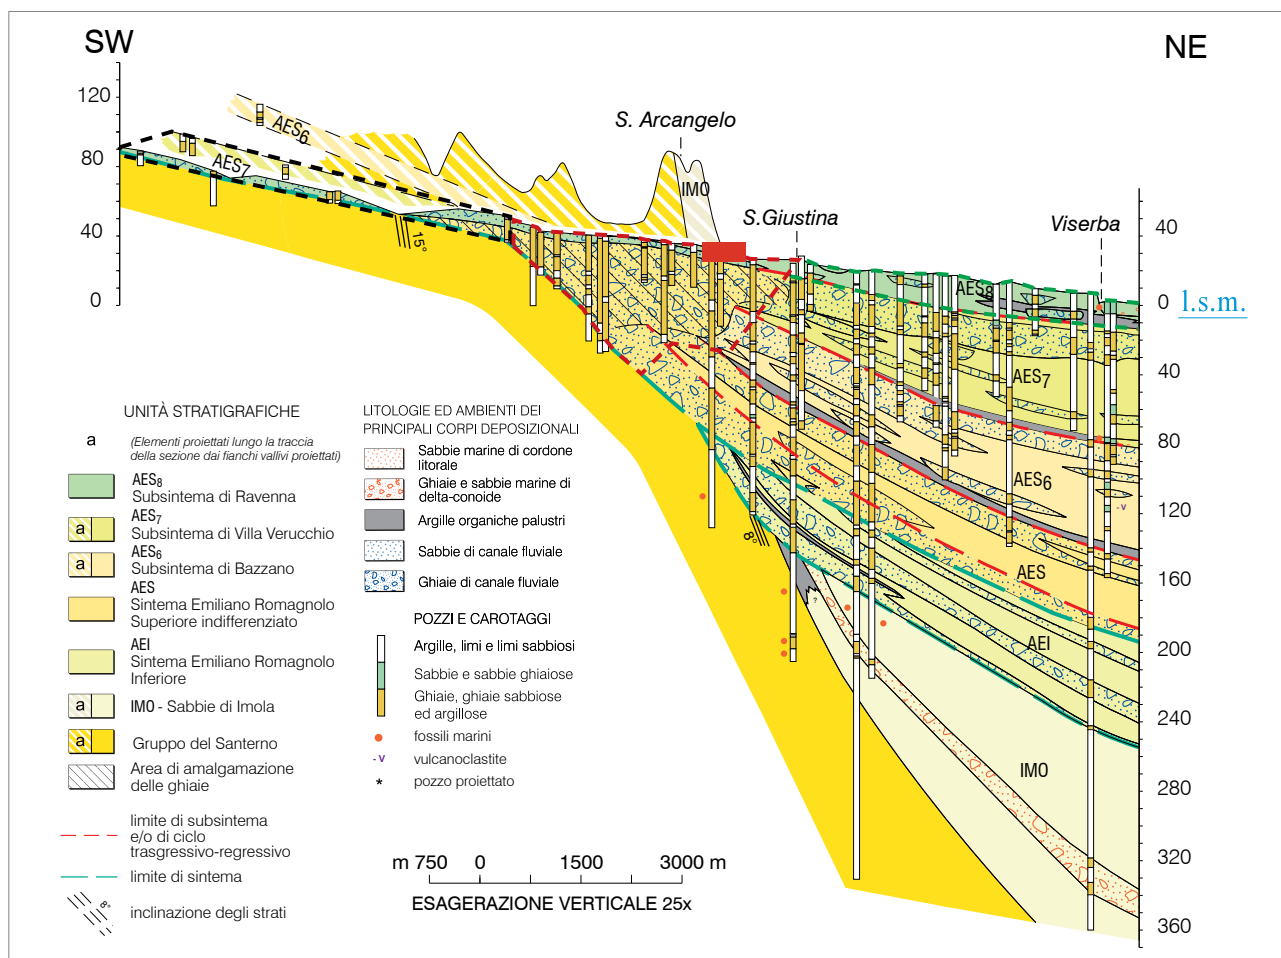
SW

NE

120
80
40
0

AES6
AES7
15°

S. Arcangelo

IMO

S.Giustina

Viserba

40
0 l.s.m.
40
80
120
160
200
240
280
320
360

AES8
AES7
AES6
AES
AEI
IMO
8°

UNITÀ STRATIGRAFICHE

a (Elementi proiettati lungo la traccia della sezione dai fianchi vallivi proiettati)

AES8 Subsintema di Ravenna

a AES7 Subsintema di Villa Verucchio

a AES6 Subsintema di Bazzano

AES Sintema Emiliano Romagnolo Superiore indifferenziato

AEI Sintema Emiliano Romagnolo Inferiore

a IMO - Sabbie di Imola

a Gruppo del Santerno

Area di amalgamazione delle ghiaie

limite di subsintema e/o di ciclo trasgressivo-regressivo

limite di sintema

8° inclinazione degli strati

LITOLOGIE ED AMBIENTI DEI PRINCIPALI CORPI DEPOSIZIONALI

Sabbie marine di cordone litorale

Ghiaie e sabbie marine di delta-conoide

Argille organiche palustri

Sabbie di canale fluviale

Ghiaie di canale fluviale

POZZI E CAROTAGGI

Argille, limi e limi sabbiosi

Sabbie e sabbie ghiaiose

Ghiaie, ghiaie sabbiose ed argillose

fossili marini

-v vulcanoclastite

* pozzo proiettato

m 750 0 1500 3000 m

ESAGERAZIONE VERTICALE 25x